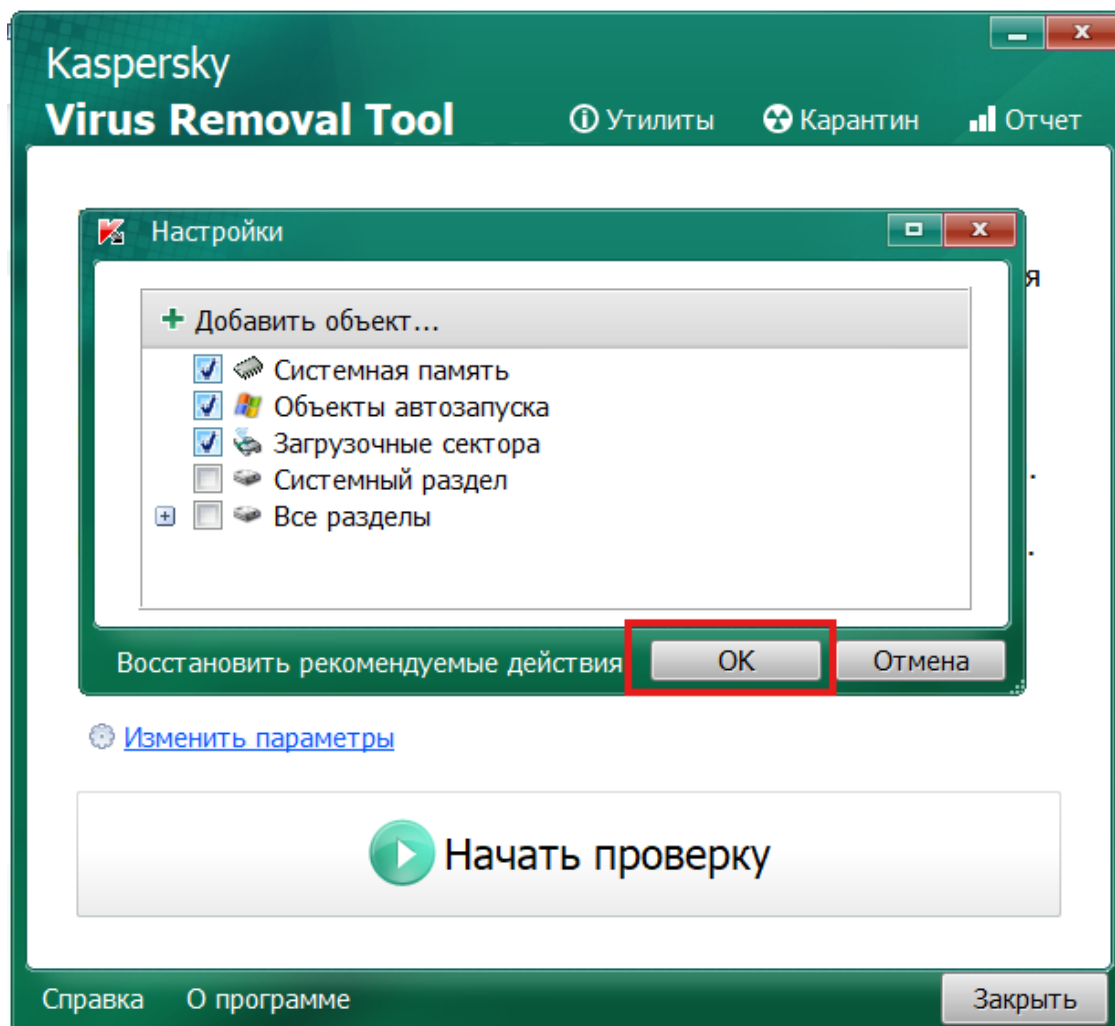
Kaspersky
Virus Removal Tool

Утилиты Карантин Отчет

Настройки

я

+ Добавить объект...
Системная память
Объекты автозапуска
Загрузочные сектора
Системный раздел
Все разделы

Восстановить рекомендуемые действия

OK

Отмена

Изменить параметры

Начать проверку

Справка О программе

Закрыть